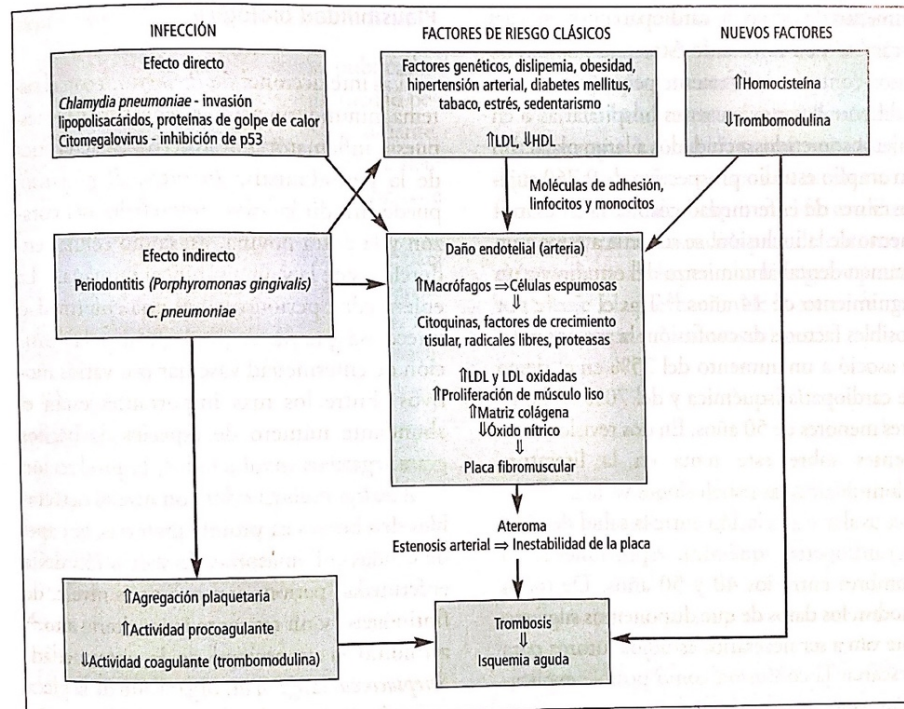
INFECCIÓN

FACTORES DE RIESGO CLÁSICOS

NUEVOS FACTORES

Efecto directo
*Chlamydia pneumoniae* - invasión lipopolisacáridos, proteínas de golpe de calor
Citomegalovirus - inhibición de p53

Factores genéticos, dislipemia, obesidad, hipertensión arterial, diabetes mellitus, tabaco, estrés, sedentarismo

$\Uparrow$LDL, $\Downarrow$HDL

$\Uparrow$Homocisteína

$\Downarrow$Trombomodulina

Moléculas de adhesión, linfocitos y monocitos

Efecto indirecto
Periodontitis (*Porphyromonas gingivalis*)
*C. pneumoniae*

Daño endotelial (arteria)
$\Uparrow$Macrófagos $\Rightarrow$ Células espumosas
$\Downarrow$
Citoquinas, factores de crecimiento tisular, radicales libres, proteasas
$\Downarrow$
$\Uparrow$LDL y LDL oxidadas
$\Uparrow$Proliferación de músculo liso
$\Uparrow$Matriz colágena
$\Downarrow$Óxido nítrico
$\Downarrow$
Placa fibromuscular

Ateroma
Estenosis arterial $\Rightarrow$ Inestabilidad de la placa

$\Uparrow$Agregación plaquetaria
$\Uparrow$Actividad procoagulante
$\Downarrow$Actividad coagulante (trombomodulina)

Trombosis
$\Downarrow$
Isquemia aguda